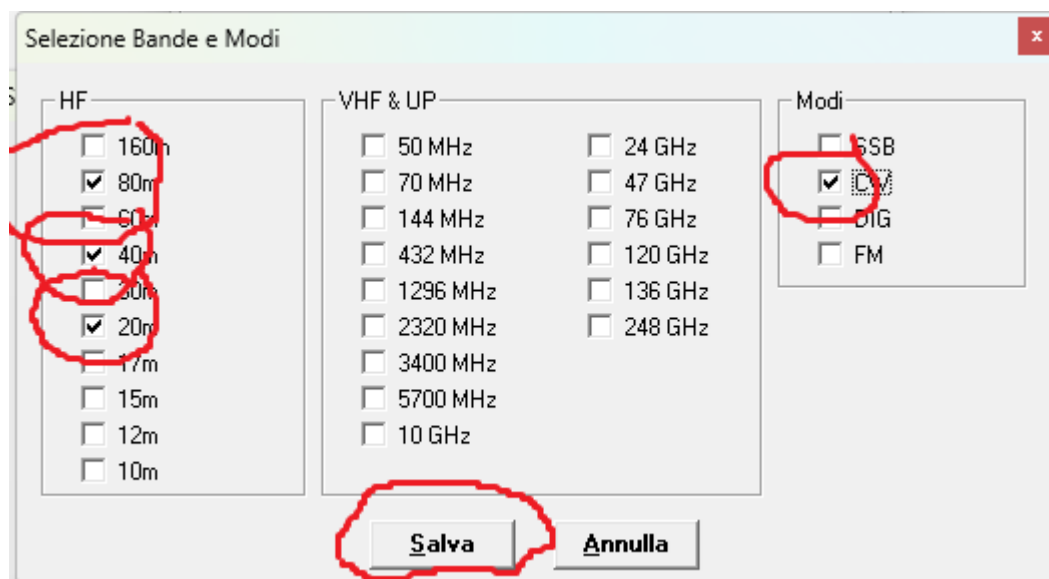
Selezione Bande e Modi

×

HF
160m
80m
60m
40m
30m
20m
17m
15m
12m
10m

VHF & UP
50 MHz
70 MHz
144 MHz
432 MHz
1296 MHz
2320 MHz
3400 MHz
5700 MHz
10 GHz
24 GHz
47 GHz
76 GHz
120 GHz
136 GHz
248 GHz

Modi
SSB
CW
DIG
FM

Salva
Annulla